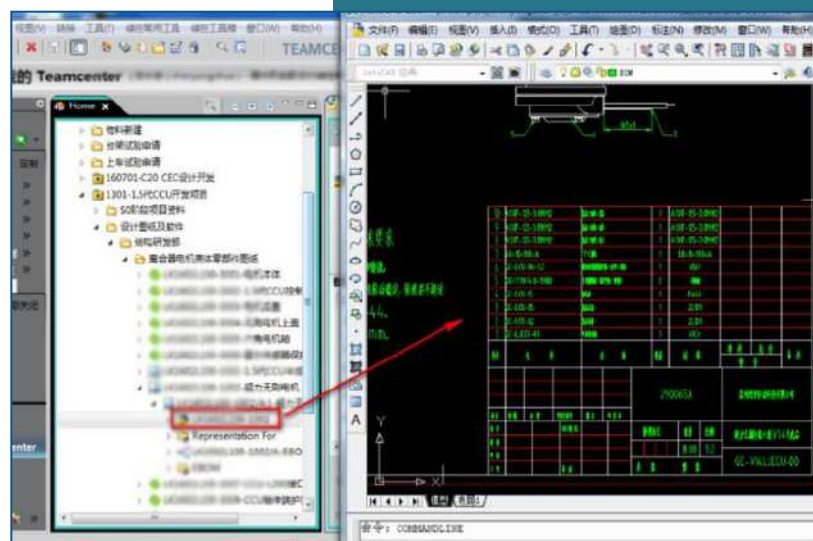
视图(V) 转移 工具(T) 络拉常用工具 络拉工具框 窗口(W) 帮助(H)

TEAMCE

的 Teamcenter

Home

物料新建
台架试验申请
上车试验申请
160701-C20 CEC设计开发
1301-1.5代CCU开发项目
S0阶段项目资料
设计图纸及软件
结构研发部
集合器电机体体零部件图纸
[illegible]
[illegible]
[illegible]
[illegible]
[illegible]
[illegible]
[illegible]
Representation For
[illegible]
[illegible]
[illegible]

enter

文件(F) 编辑(E) 视图(V) 插入(I) 格式(O) 工具(T) 绘图(D) 标注(N) 修改(M) 窗口(W) 帮助(H)

2900651A

GC-VALLECU-00

模型 布局1

命令: COMMANDLINE